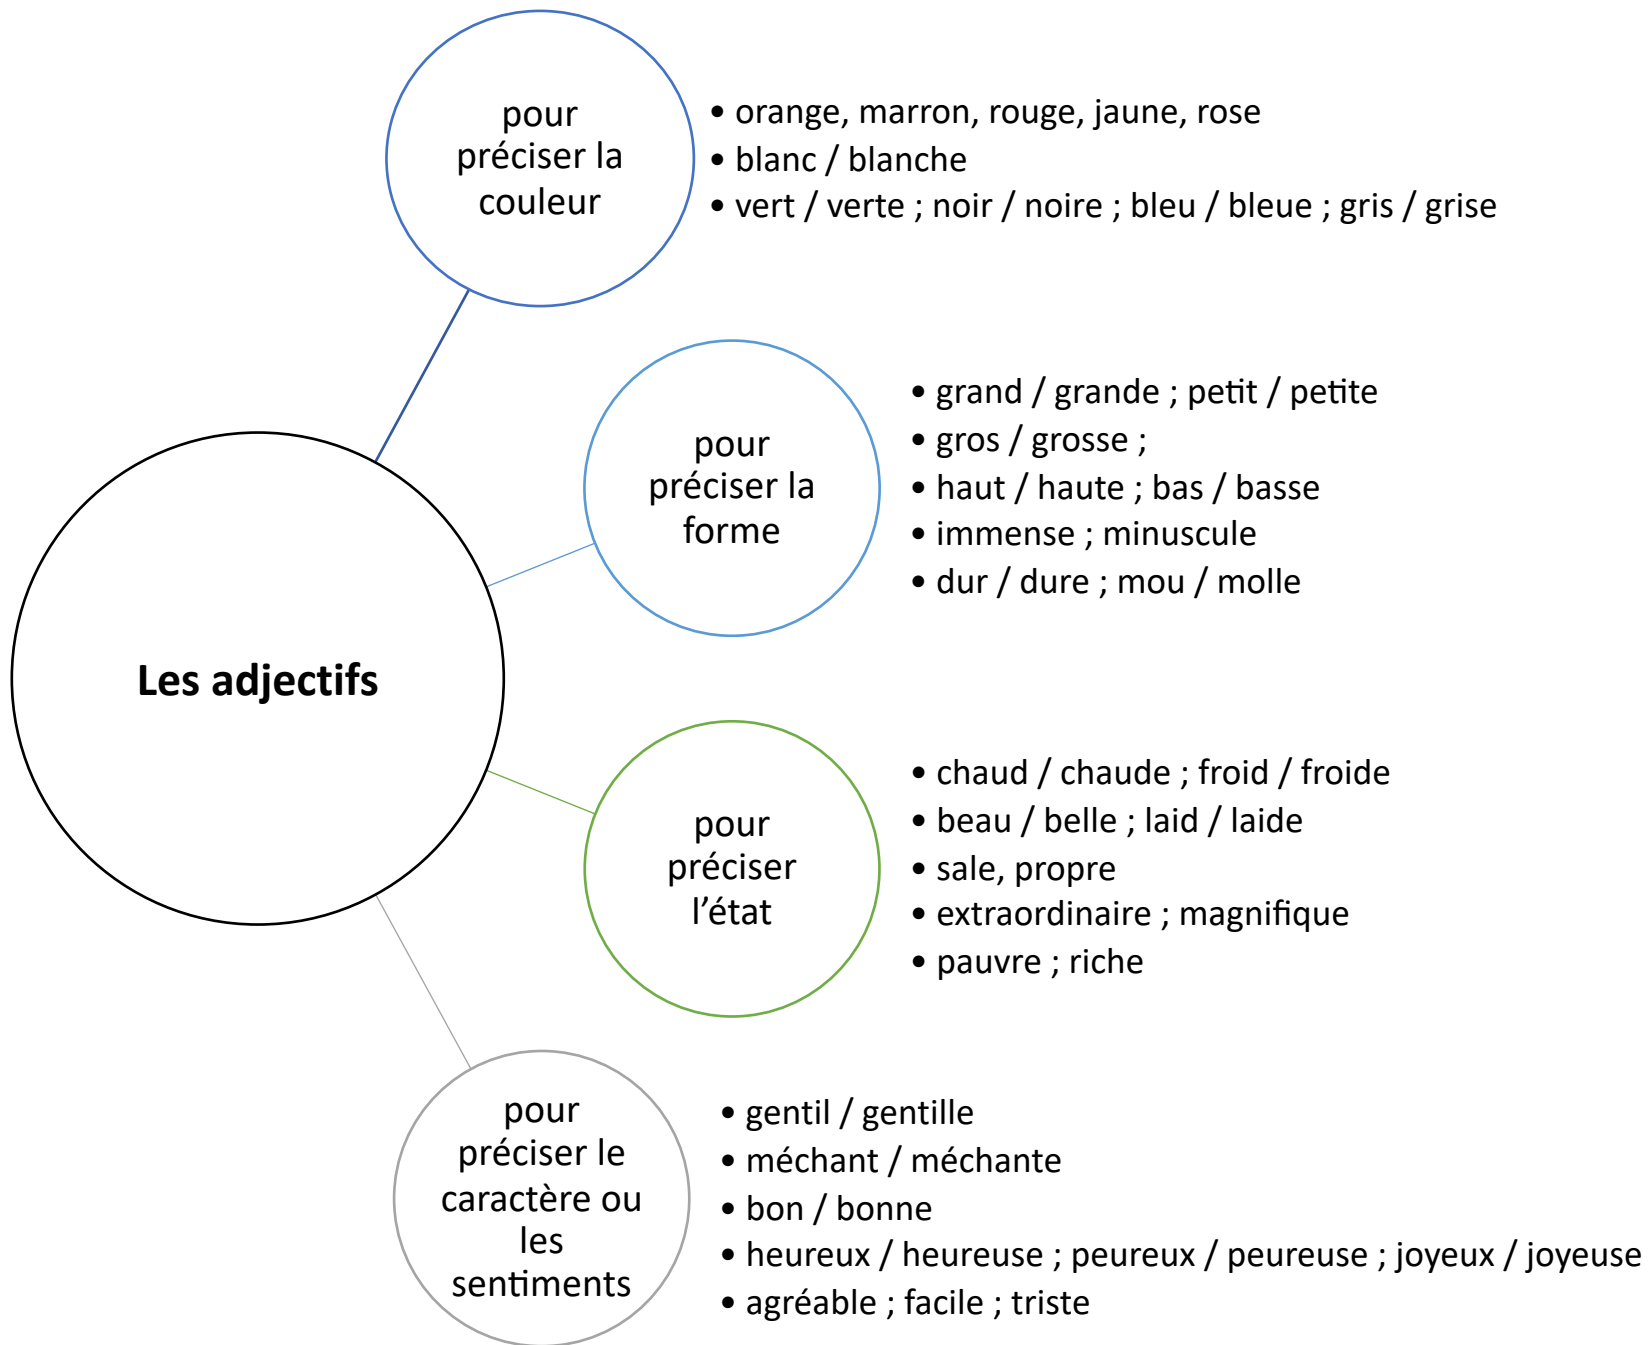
Les adjectifs

pour préciser la couleur

• orange, marron, rouge, jaune, rose
• blanc / blanche
• vert / verte ; noir / noire ; bleu / bleue ; gris / grise

pour préciser la forme

• grand / grande ; petit / petite
• gros / grosse ;
• haut / haute ; bas / basse
• immense ; minuscule
• dur / dure ; mou / molle

pour préciser l'état

• chaud / chaude ; froid / froide
• beau / belle ; laid / laide
• sale, propre
• extraordinaire ; magnifique
• pauvre ; riche

pour préciser le caractère ou les sentiments

• gentil / gentille
• méchant / méchante
• bon / bonne
• heureux / heureuse ; peureux / peureuse ; joyeux / joyeuse
• agréable ; facile ; triste